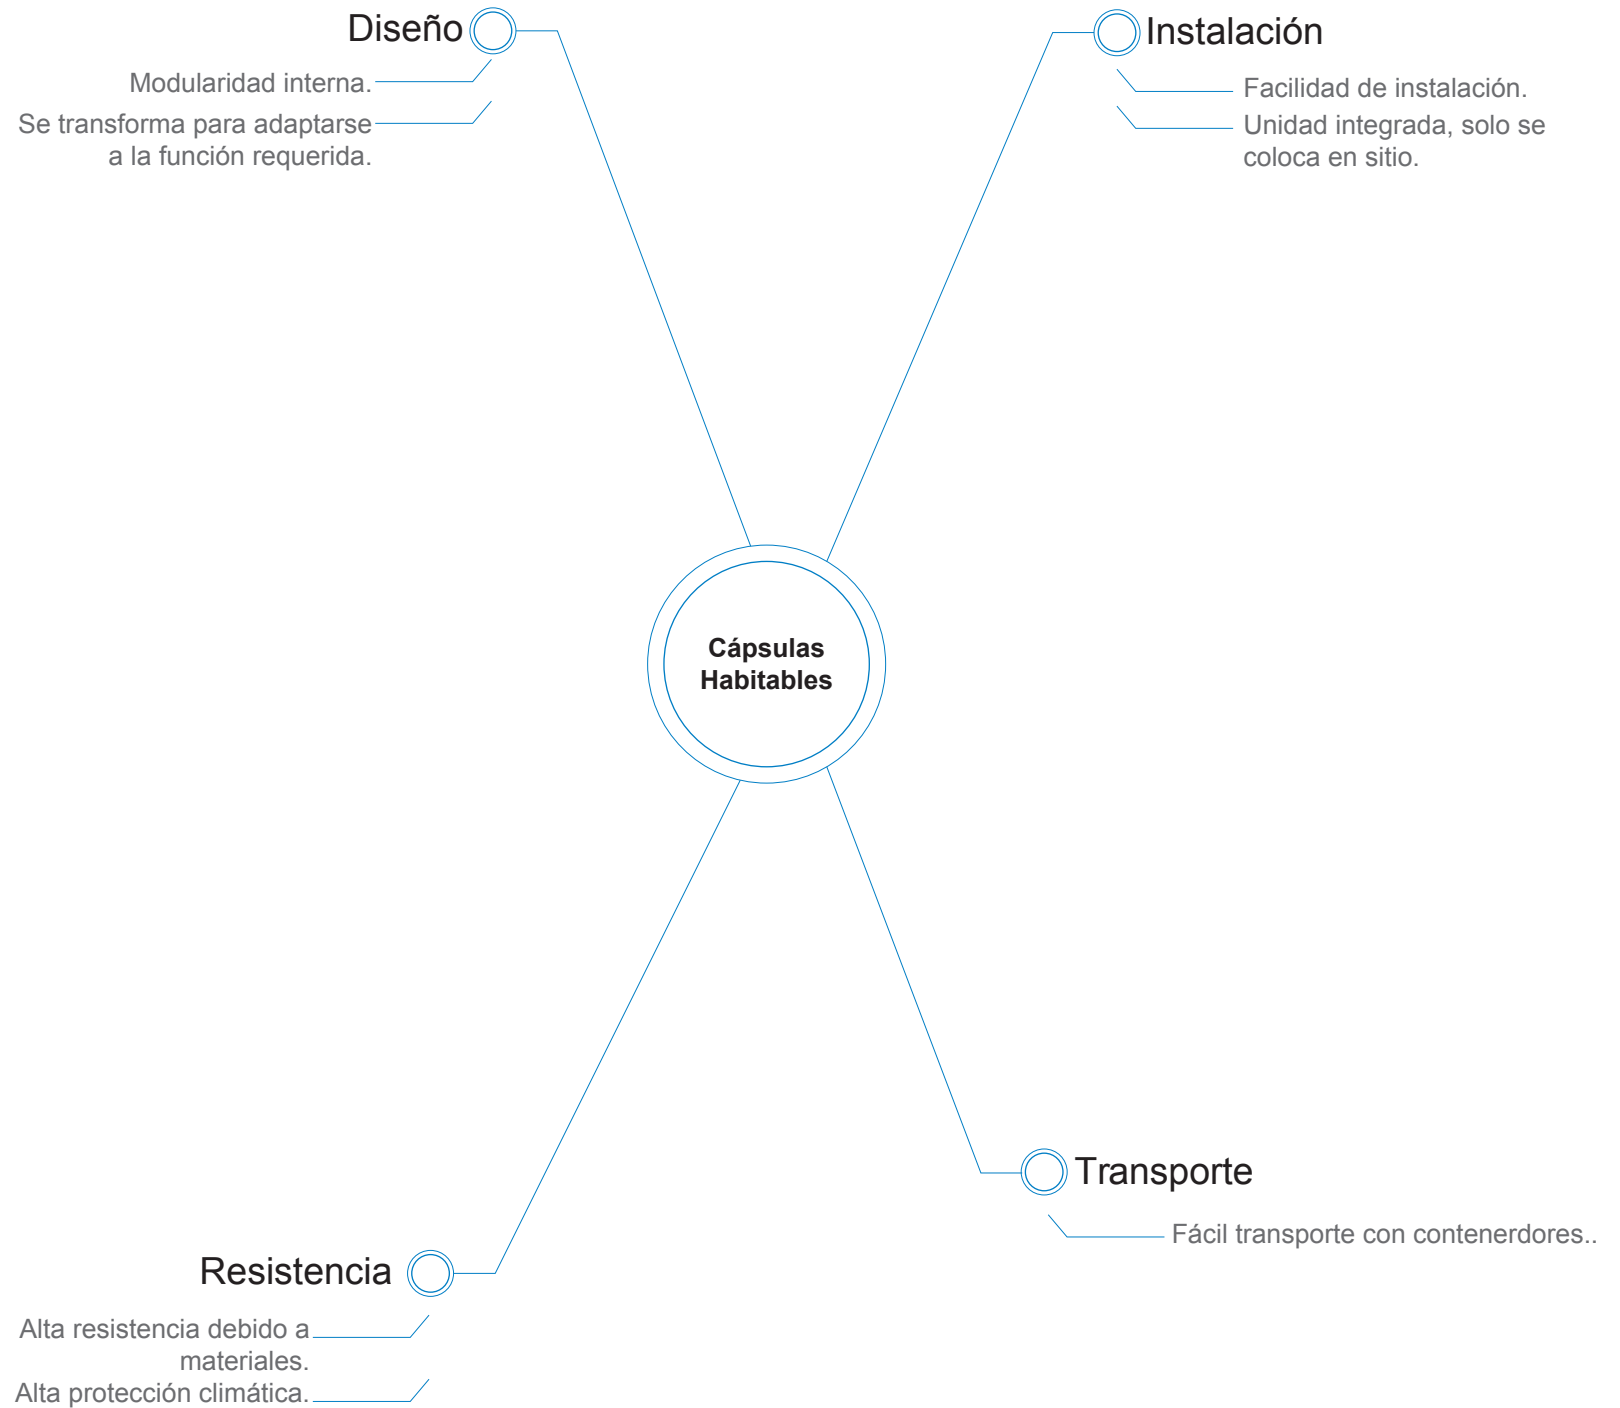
Diseño

Modularidad interna.

Se transforma para adaptarse a la función requerida.

Instalación

Facilidad de instalación.

Unidad integrada, solo se coloca en sitio.

Cápsulas Habitables

Transporte

Fácil transporte con contenerdores..

Resistencia

Alta resistencia debido a materiales.

Alta protección climática.